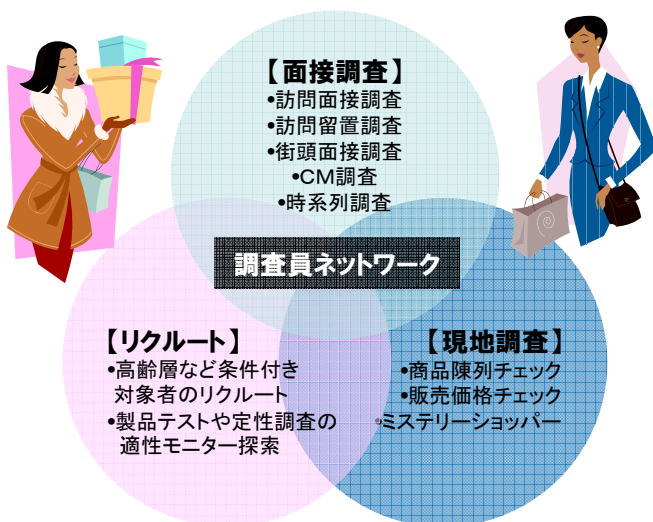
【面接調査】
•訪問面接調査
•訪問留置調査
•街頭面接調査
•CM調査
•時系列調査

調査員ネットワーク

【リクルート】
•高齢層など条件付き対象者のリクルート
•製品テストや定性調査の適性モニター探索

【現地調査】
•商品陳列チェック
•販売価格チェック
•ミステリーショッパー